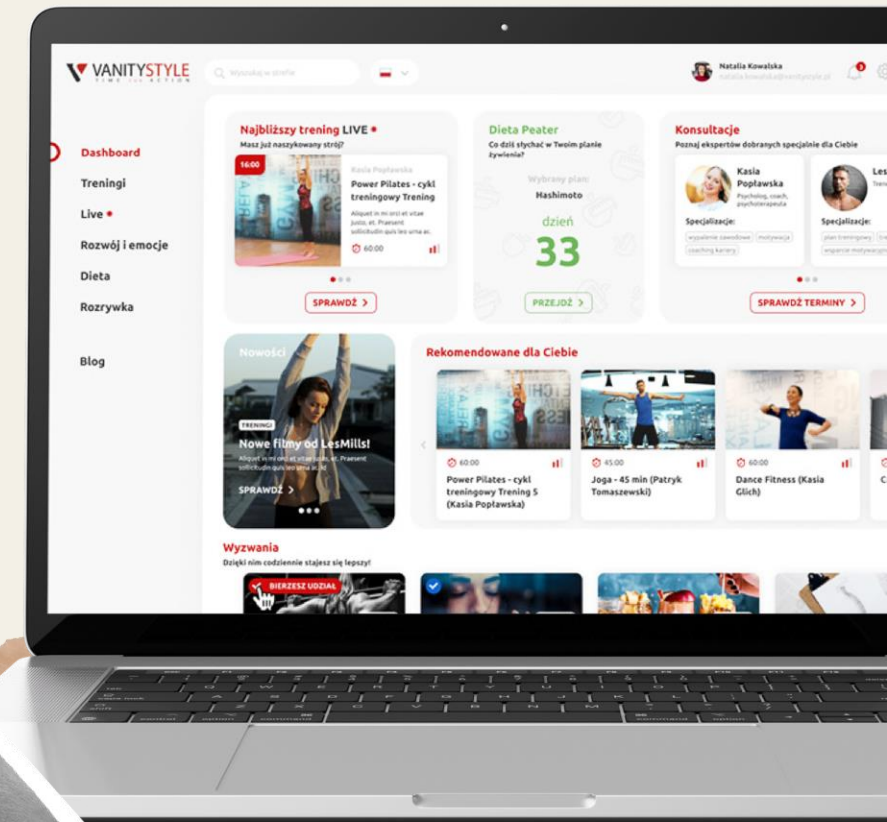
VANITYSTYLE
TIME FOR ACTION

Wyszukaj w stronie

Natalia Kowalska
natalia.kowalska@vanitystyle.pl

Dashboard
Treningi
Live •
Rozwój i emocje
Dieta
Rozrywka

Blog

Najbliższy trening LIVE •
Masz już naszykowany strój?

16:00
Kasia Popławska
Power Pilates - cykl treningowy Trening
Aliquet in mi orci et vitae justo. et. Praesent sollicitudin quis leo urna ac.
60:00

SPRAWDŹ >

Dieta Peater
Co dziś słychać w Twoim planie żywienia?
Wybrany plan:
Hashimoto
dzień
33
PRZEJDŹ >

Konsultacje
Poznaj ekspertów dobranych specjalnie dla Ciebie
Kasia Popławska
Psycholog, coach, psychoterapeuta
Specjalizacje:
wypalenie zawodowe motywacja coaching kariery
Les
Tren
Specjalizacje:
plan treningowy
wsparcie motywacyjne
SPRAWDŹ TERMINY >

Nowości
TRENINGI
Nowe filmy od LesMills!
Aliquet in mi orci et vitae justo. et. Praesent sollicitudin quis leo urna ac. At
SPRAWDŹ >

Rekomendowane dla Ciebie
60:00
Power Pilates - cykl treningowy Trening 5 (Kasia Popławska)
45:00
Joga - 45 min (Patryk Tomaszewski)
60:00
Dance Fitness (Kasia Glich)
C

Wyzwania
Dzięki nim codziennie stajesz się lepszy!
BIERZESZ UDZIAŁ